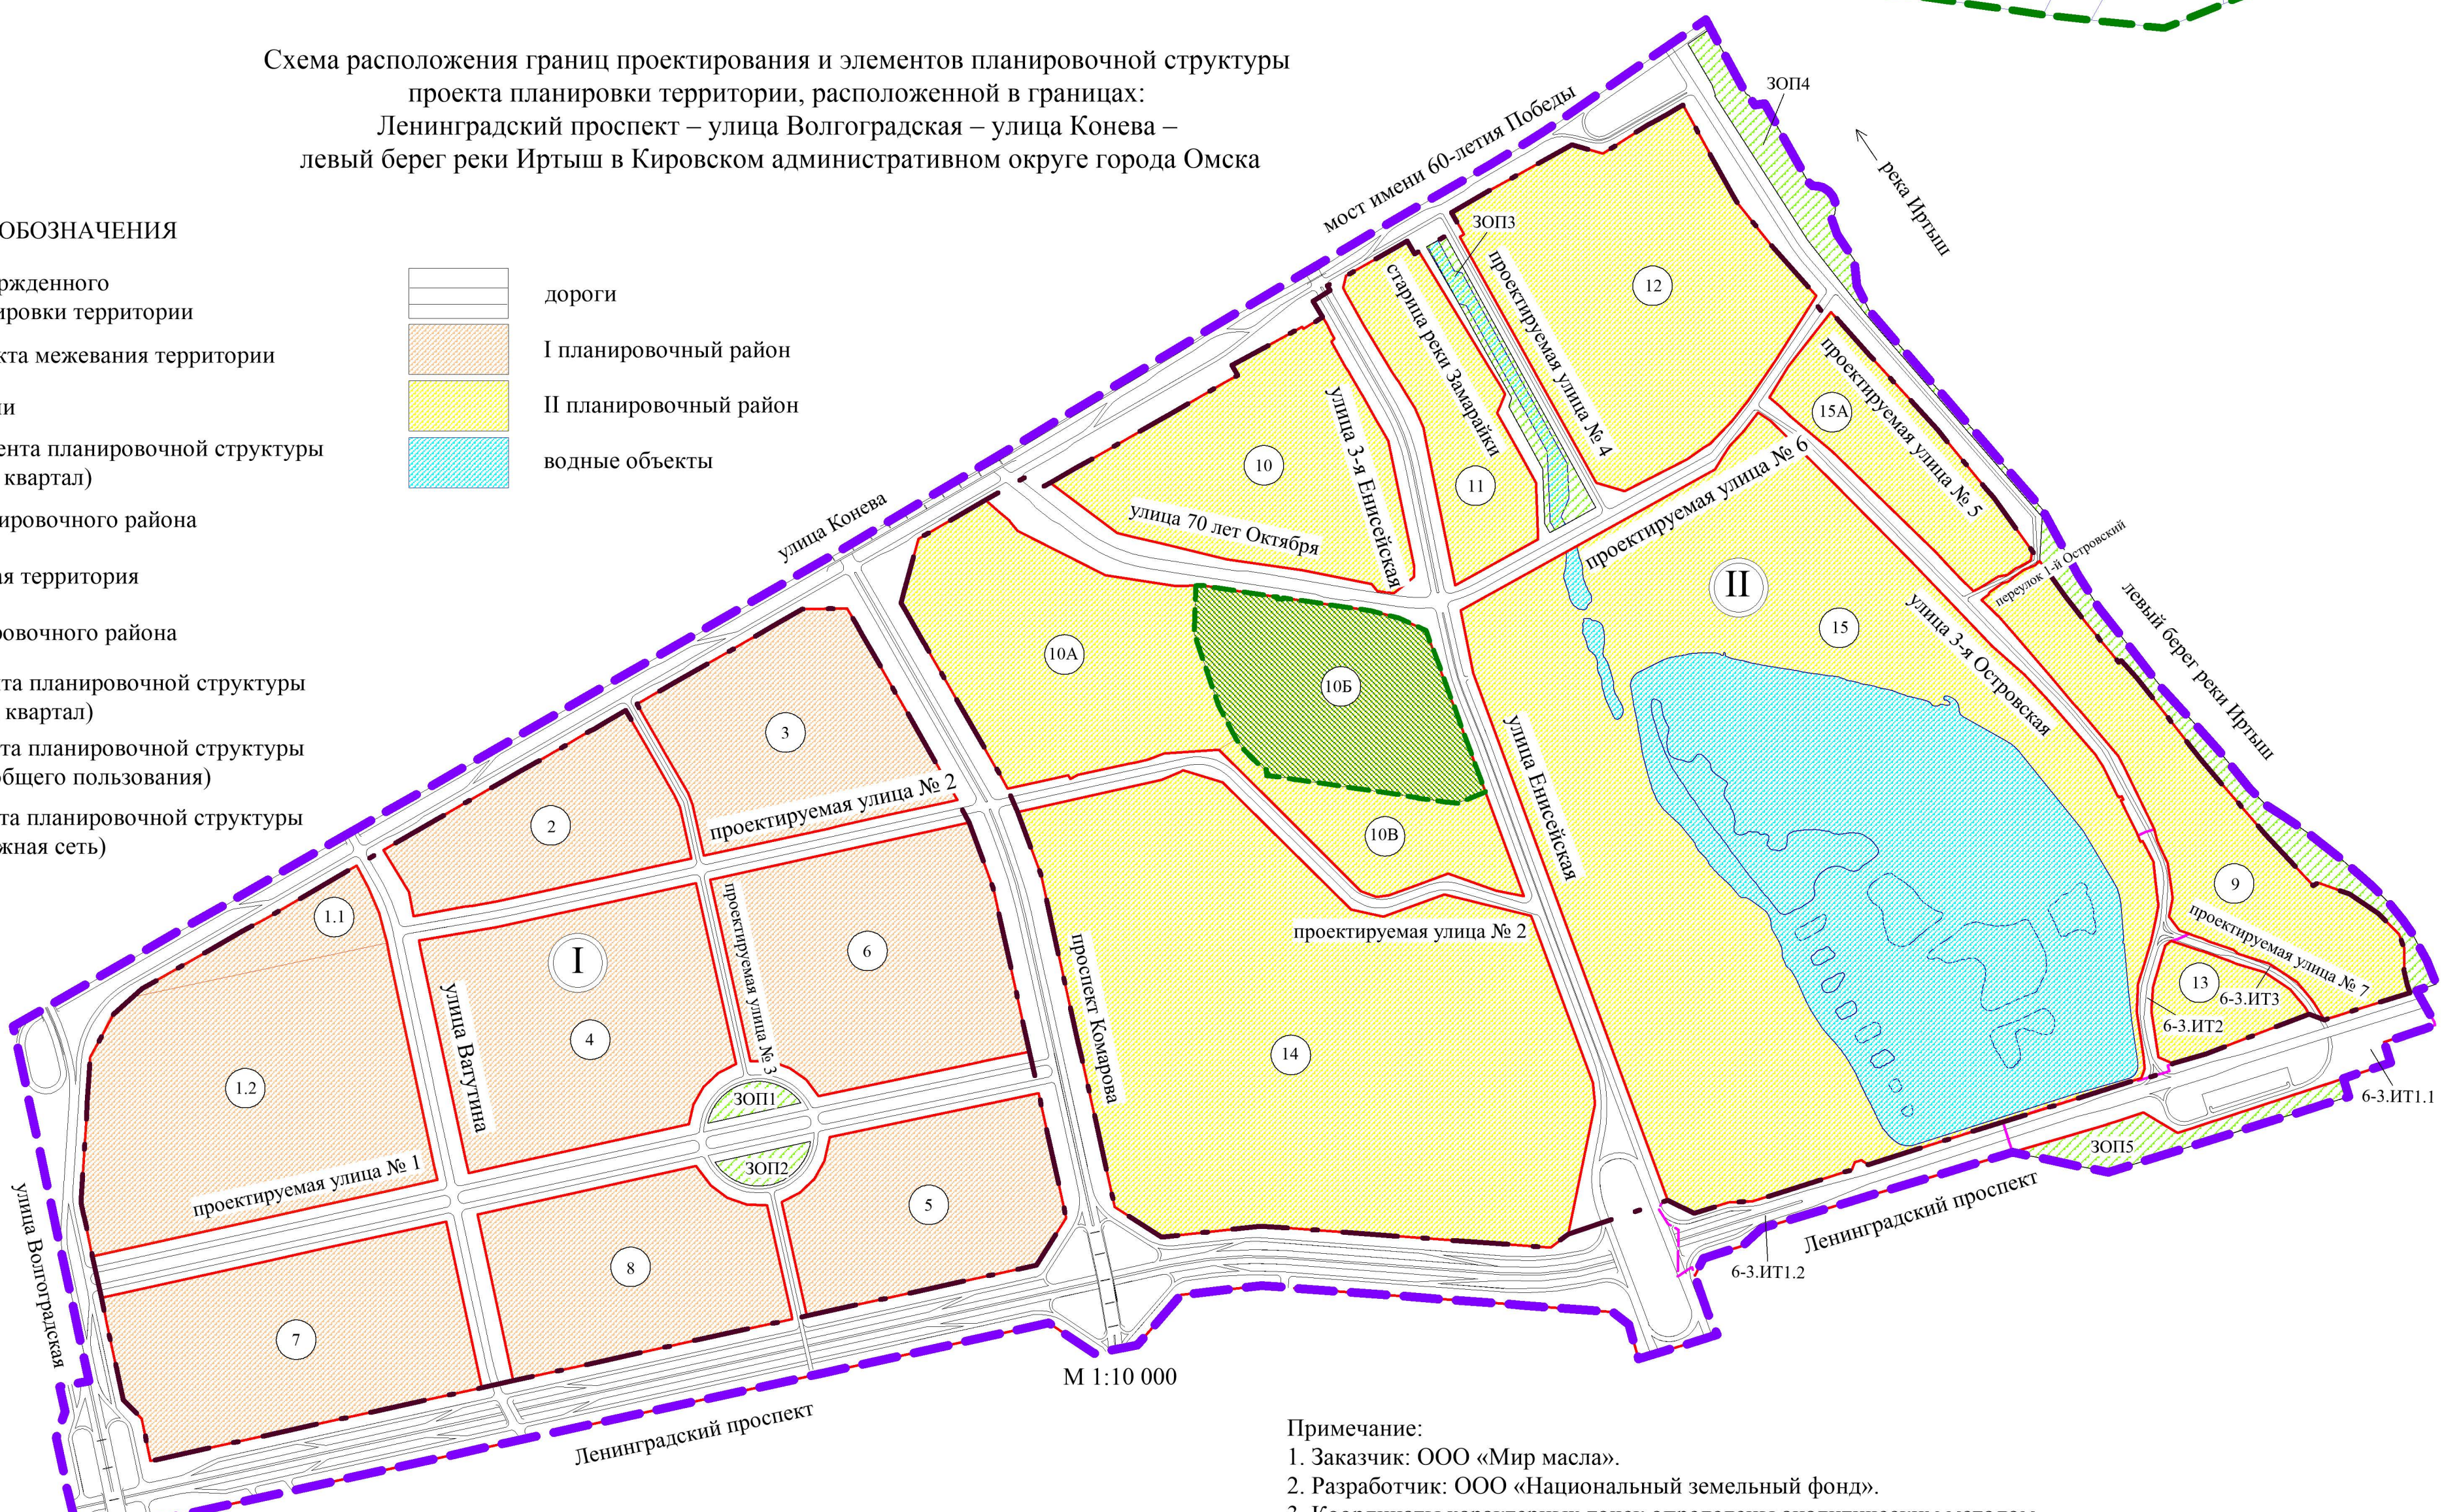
Схема расположения границ проектирования и элементов планировочной структуры проекта планировки территории, расположенной в границах: Ленинградский проспект – улица Волгоградская – улица Конева – левый берег реки Иртыш в Кировском административном округе города Омска

ОБОЗНАЧЕНИЯ

рждённого
ировки территории

кта межевания территории

и

ента планировочной структуры
квартал)

ировочного района

я территория

овочного района

та планировочной структуры
квартал)

та планировочной структуры
бщего пользования)

та планировочной структуры
жная сеть)

дороги

I планировочный район

II планировочный район

водные объекты

мост имени 60-летия Победы
ЗОП4
река Иртыш
ЗОП3
старица реки Замарайки
проектируемая улица № 4
12
15А
проектируемая улица № 5
улица 3-я Енисейская
10
11
улица 70 лет Октября
проектируемая улица № 6
улица Конева
II
переулок 1-й Островский
левый берег реки Иртыш
15
улица 3-я Островская
10А
10Б
3
улица Енисейская
2
проектируемая улица № 2
10В
проспект Комарова
проектируемая улица № 2
9
1.1
проектируемая улица № 3
6
I
улица Ватутина
4
14
проектируемая улица № 7
13
6-3.ИТ3
6-3.ИТ2
1.2
ЗОП1
ЗОП2
6-3.ИТ1.1
ЗОП5
проектируемая улица № 1
5
Ленинградский проспект
6-3.ИТ1.2
улица Волгоградская
8
7
М 1:10 000
Ленинградский проспект

Примечание:
1. Заказчик: ООО «Мир масла».
2. Разработчик: ООО «Национальный земельный фонд».
3. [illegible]